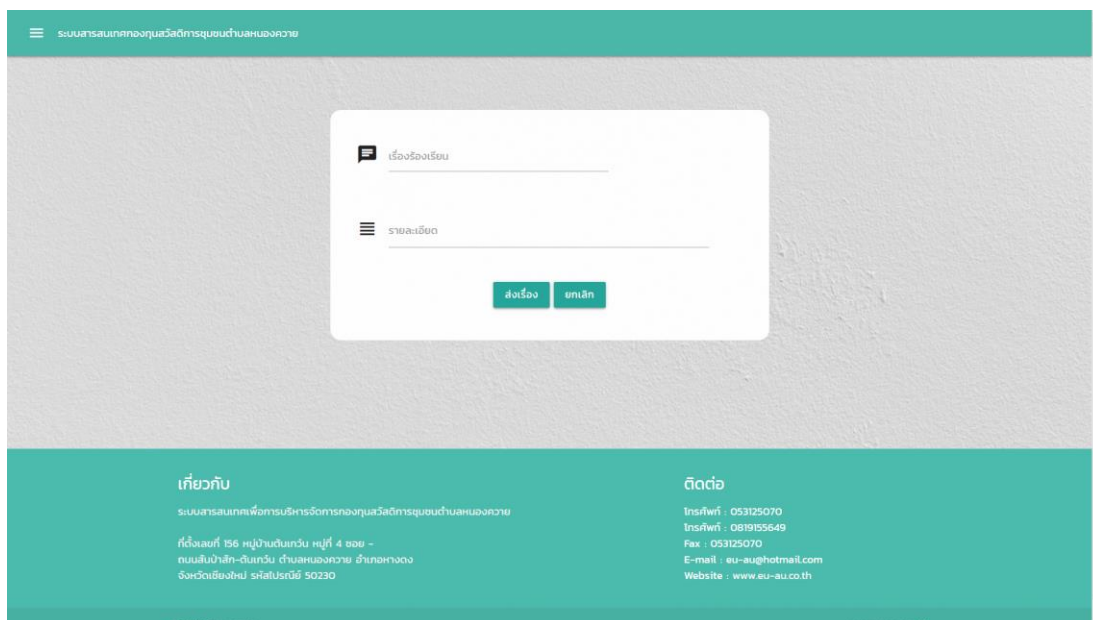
ระบบสารสนเทศกองทุนสวัสดิการชุมชนตำบลหนองควาย

เรื่องร้องเรียน

รายละเอียด

ส่งเรื่อง ยกเลิก

เกี่ยวกับ

ระบบสารสนเทศเพื่อการบริหารจัดการกองทุนสวัสดิการชุมชนตำบลหนองควาย

ที่ตั้งเลขที่ 156 หมู่บ้านต้นเกว๋น หมู่ที่ 4 ซอย - ถนนสันป่าสัก-ต้นเกว๋น ตำบลหนองควาย อำเภอหางดง จังหวัดเชียงใหม่ รหัสไปรษณีย์ 50230

ติดต่อ

โทรศัพท์ : 053125070
โทรศัพท์ : 0819155649
Fax : 053125070
E-mail : eu-au@hotmail.com
Website : www.eu-au.co.th